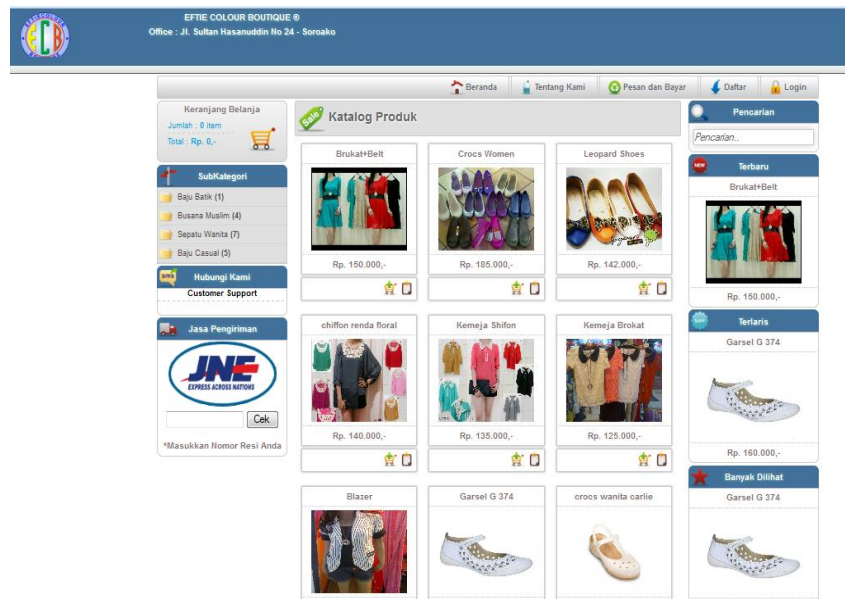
ECB

EFTIE COLOUR BOUTIQUE ®
Office : Jl. Sultan Hasanuddin No 24 - Soroako

Beranda | Tentang Kami | Pesan dan Bayar | Daftar | Login

Keranjang Belanja
Jumlah : 0 item
Total : Rp. 0,-

SubKategori
Baju Batik (1)
Busana Muslim (4)
Sepatu Wanita (7)
Baju Casual (5)

Hubungi Kami
Customer Support

Jasa Pengiriman
JNE
EXPRESS ACROSS NATIONS
Cek
*Masukkan Nomor Resi Anda

Sale
Katalog Produk

Brukat+Belt
Rp. 150.000,-

Crocs Women
Rp. 185.000,-

Leopard Shoes
Rp. 142.000,-

chiffon renda floral
Rp. 140.000,-

Kemeja Shifon
Rp. 135.000,-

Kemeja Brokat
Rp. 125.000,-

Blazer

Garsel G 374

crocs wanita carlie

Pencarian
Pencarian..

Terbaru
Brukat+Belt
Rp. 150.000,-

Terlaris
Garsel G 374
Rp. 160.000,-

Banyak Dilihat
Garsel G 374